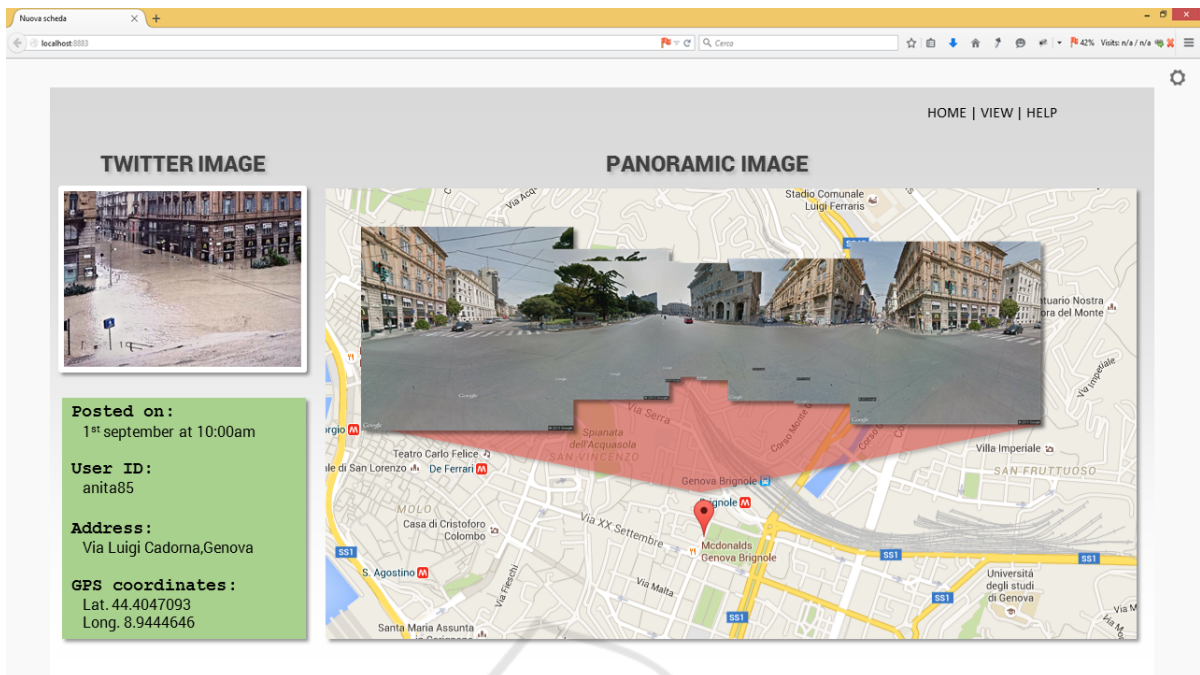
Nuova scheda

localhost:8883

Cerca

42% Visits: n/a / n/a

HOME | VIEW | HELP

TWITTER IMAGE

PANORAMIC IMAGE

Posted on:
$1^{st}$ september at 10:00am

User ID:
anita85

Address:
Via Luigi Cadorna,Genova

GPS coordinates:
Lat. 44.4047093
Long. 8.9444646

Stadio Comunale Luigi Ferraris

Via Acqu

tuario Nostra ora del Monte

Via Serra

Spianata dell'Acquasola

SAN VINCENZO

Corso Monte

rgio

Teatro Carlo Felice

le di San Lorenzo

De Ferrari

Villa Imperiale

SAN FRUTTUOSO

Genova Brignole

Brignole

MOLO

Casa di Cristoforo Colombo

Via XX Settembre

Mcdonalds Genova Brignole

SS1

S. Agostino

Via Fieschi

Via Malta

Università degli studi di Genova

Santa Maria Assunta

SS1

SS1

SS1

SS1